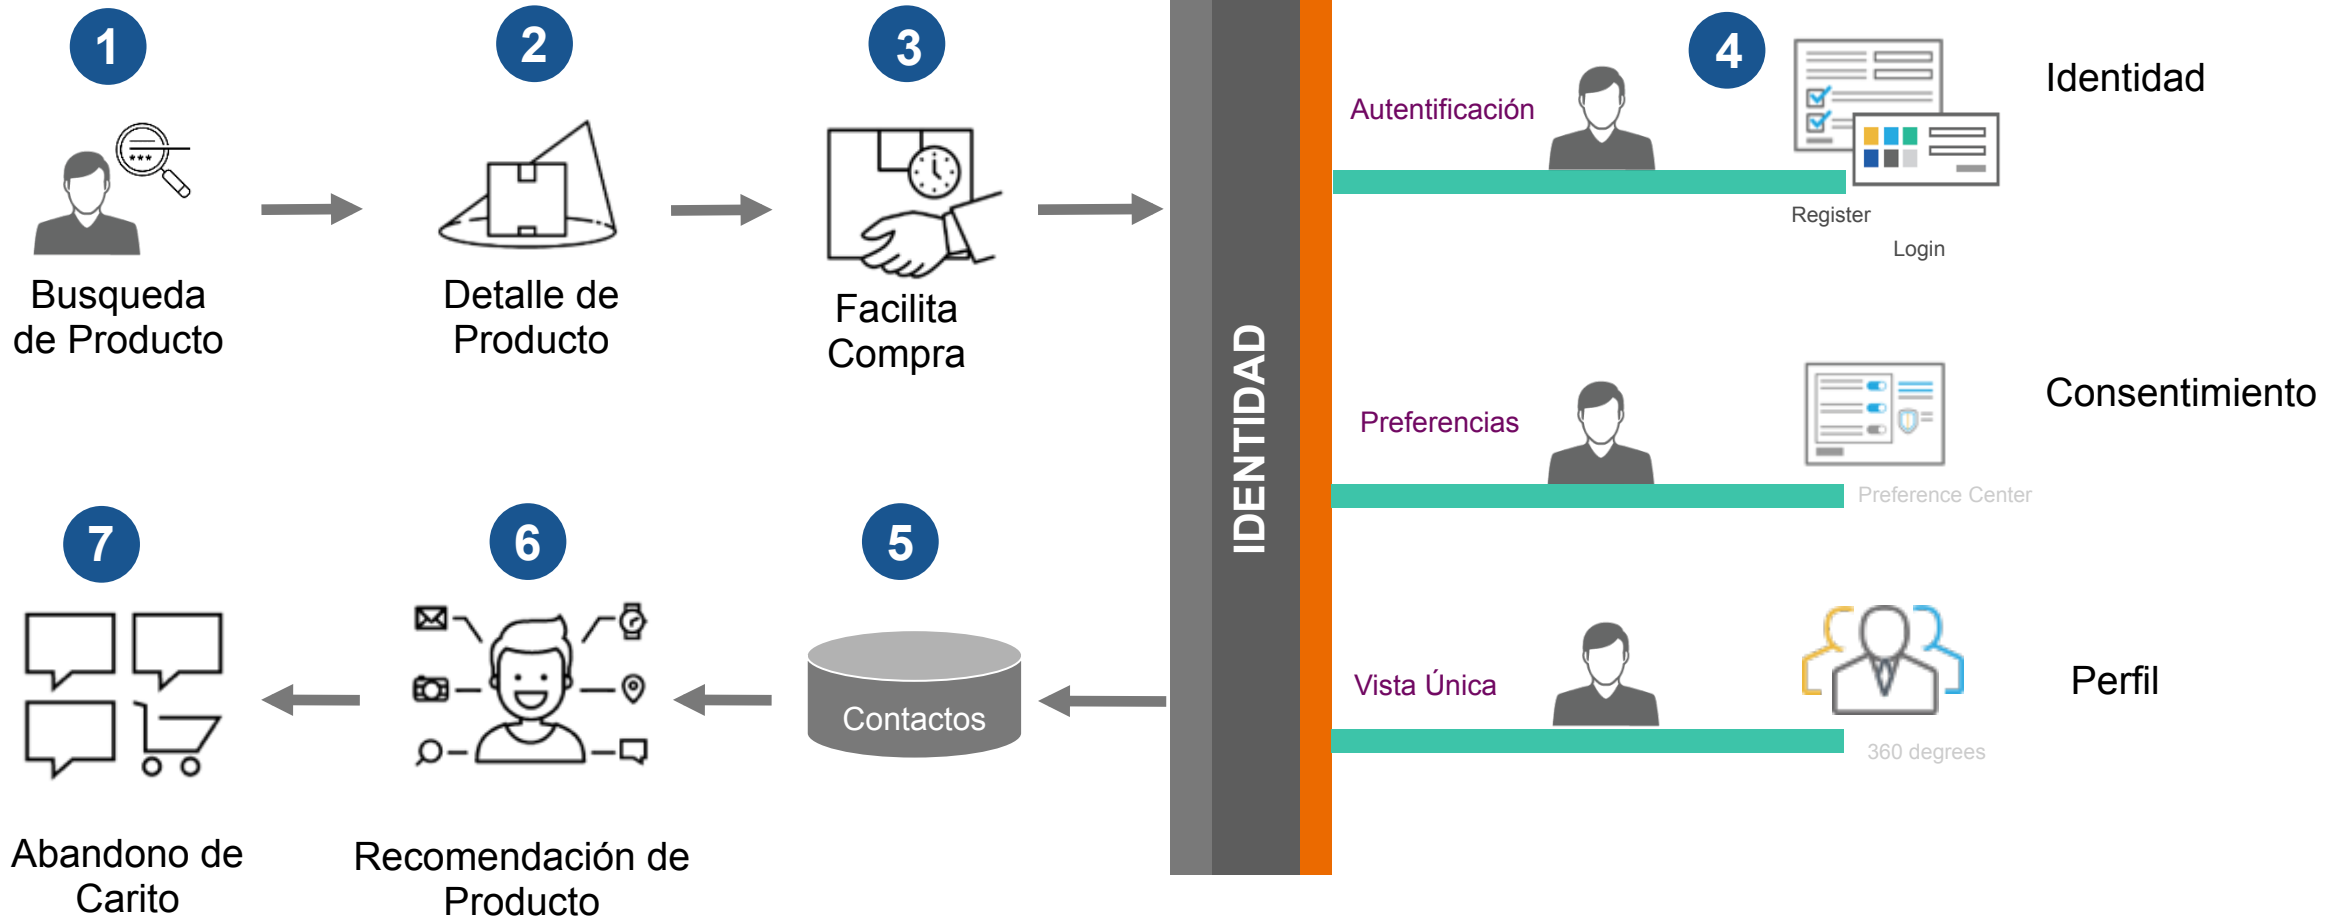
1

Busqueda de Producto

2

Detalle de Producto

3

Facilita Compra

IDENTIDAD

Autentificación

4

Register

Login

Identidad

Preferencias

Preference Center

Consentimiento

Vista Única

360 degrees

Perfil

7

Abandono de Carito

6

Recomendación de Producto

5

Contactos